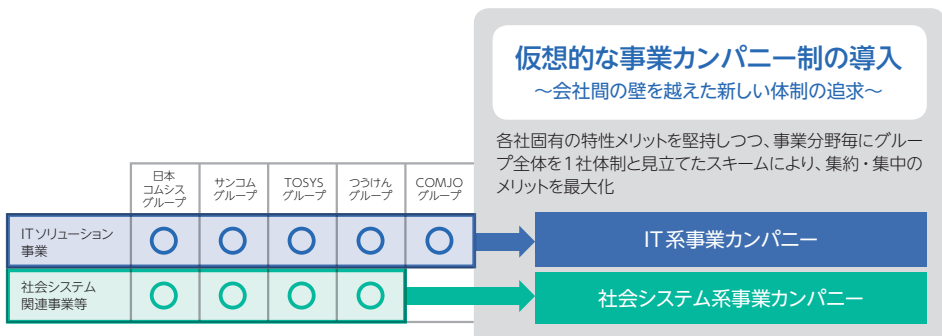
仮想的な事業カンパニー制の導入
～会社間の壁を越えた新しい体制の追求～

各社固有の特性メリットを堅持しつつ、事業分野毎にグループ全体を１社体制と見立てたスキームにより、集約・集中のメリットを最大化

| | 日本コムシスグループ | サンコムグループ | TOSYSグループ | つうけんグループ | COMJOグループ |
|---|---|---|---|---|---|
| ITソリューション事業 | ○ | ○ | ○ | ○ | ○ |
| 社会システム関連事業等 | ○ | ○ | ○ | ○ | |

IT系事業カンパニー

社会システム系事業カンパニー